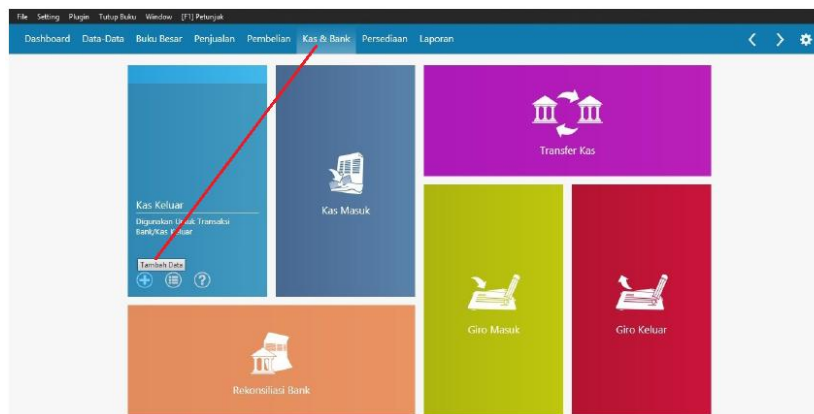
File Setting Plugin Tutup Buku Window [F1] Petunjuk

Dashboard Data-Data Buku Besar Penjualan Pembelian Kas & Bank Persediaan Laporan

Kas Keluar

Digunakan Untuk Transaksi Bank/Kas Keluar

Tambah Data

Kas Masuk

Transfer Kas

Giro Masuk

Giro Keluar

Rekonsiliasi Bank